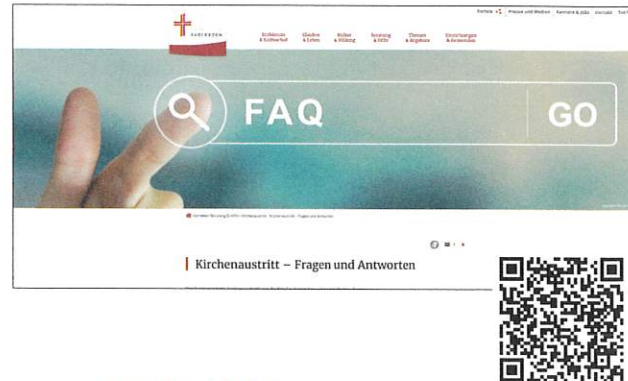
Portale | Presse und Medien | Karriere & Jobs | Kontakt

Kirchenaus & Kultur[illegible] | Glauben & Leben | Bilden & Bildung | Beratung & Hilfe | Themen & Angebote | Einrichtungen & Ansprechpartner

FAQ

GO

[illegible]

Kirchenaustritt – Fragen und Antworten